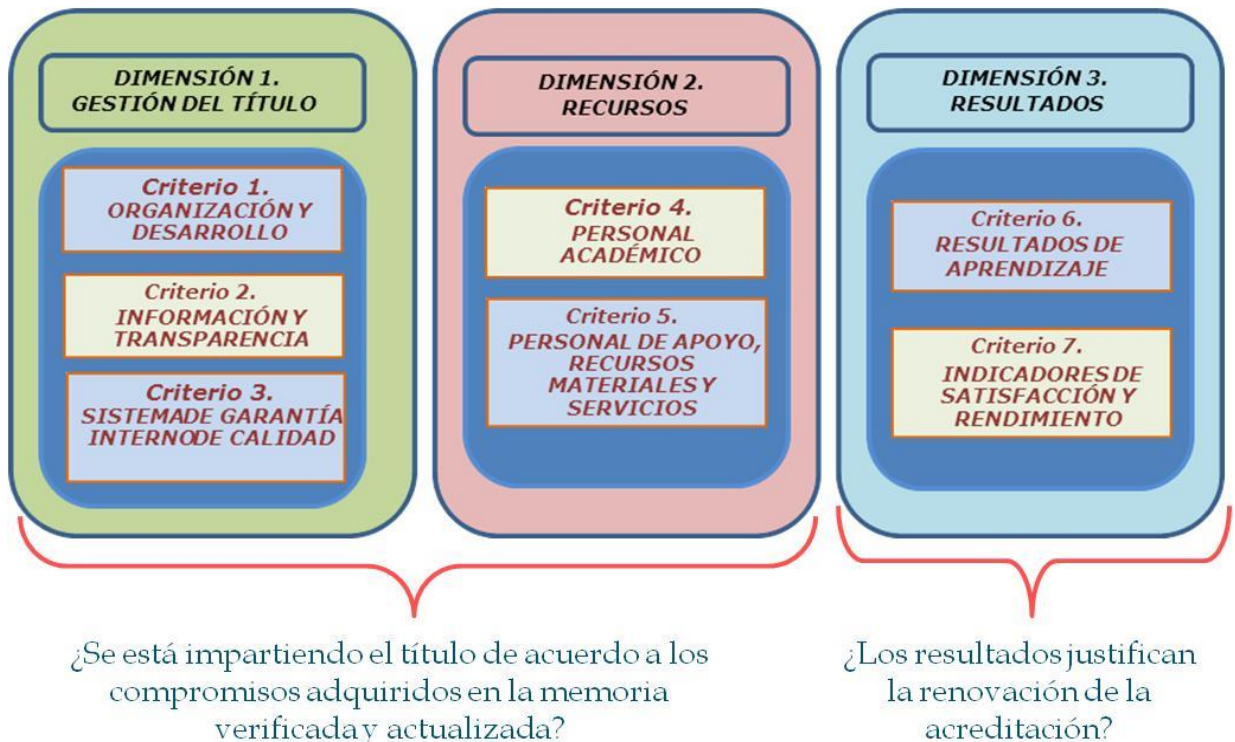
DIMENSIÓN 1.
GESTIÓN DEL TÍTULO

Criterio 1.
ORGANIZACIÓN Y DESARROLLO

Criterio 2.
INFORMACIÓN Y TRANSPARENCIA

Criterio 3.
SISTEMADE GARANTÍA INTERNODE CALIDAD

DIMENSIÓN 2.
RECURSOS

Criterio 4.
PERSONAL ACADÉMICO

Criterio 5.
PERSONAL DE APOYO, RECURSOS MATERIALES Y SERVICIOS

DIMENSIÓN 3.
RESULTADOS

Criterio 6.
RESULTADOS DE APRENDIZAJE

Criterio 7.
INDICADORES DE SATISFACCIÓN Y RENDIMIENTO

¿Se está impartiendo el título de acuerdo a los compromisos adquiridos en la memoria verificaday actualizada?

¿Los resultados justifican la renovación de la acreditación?